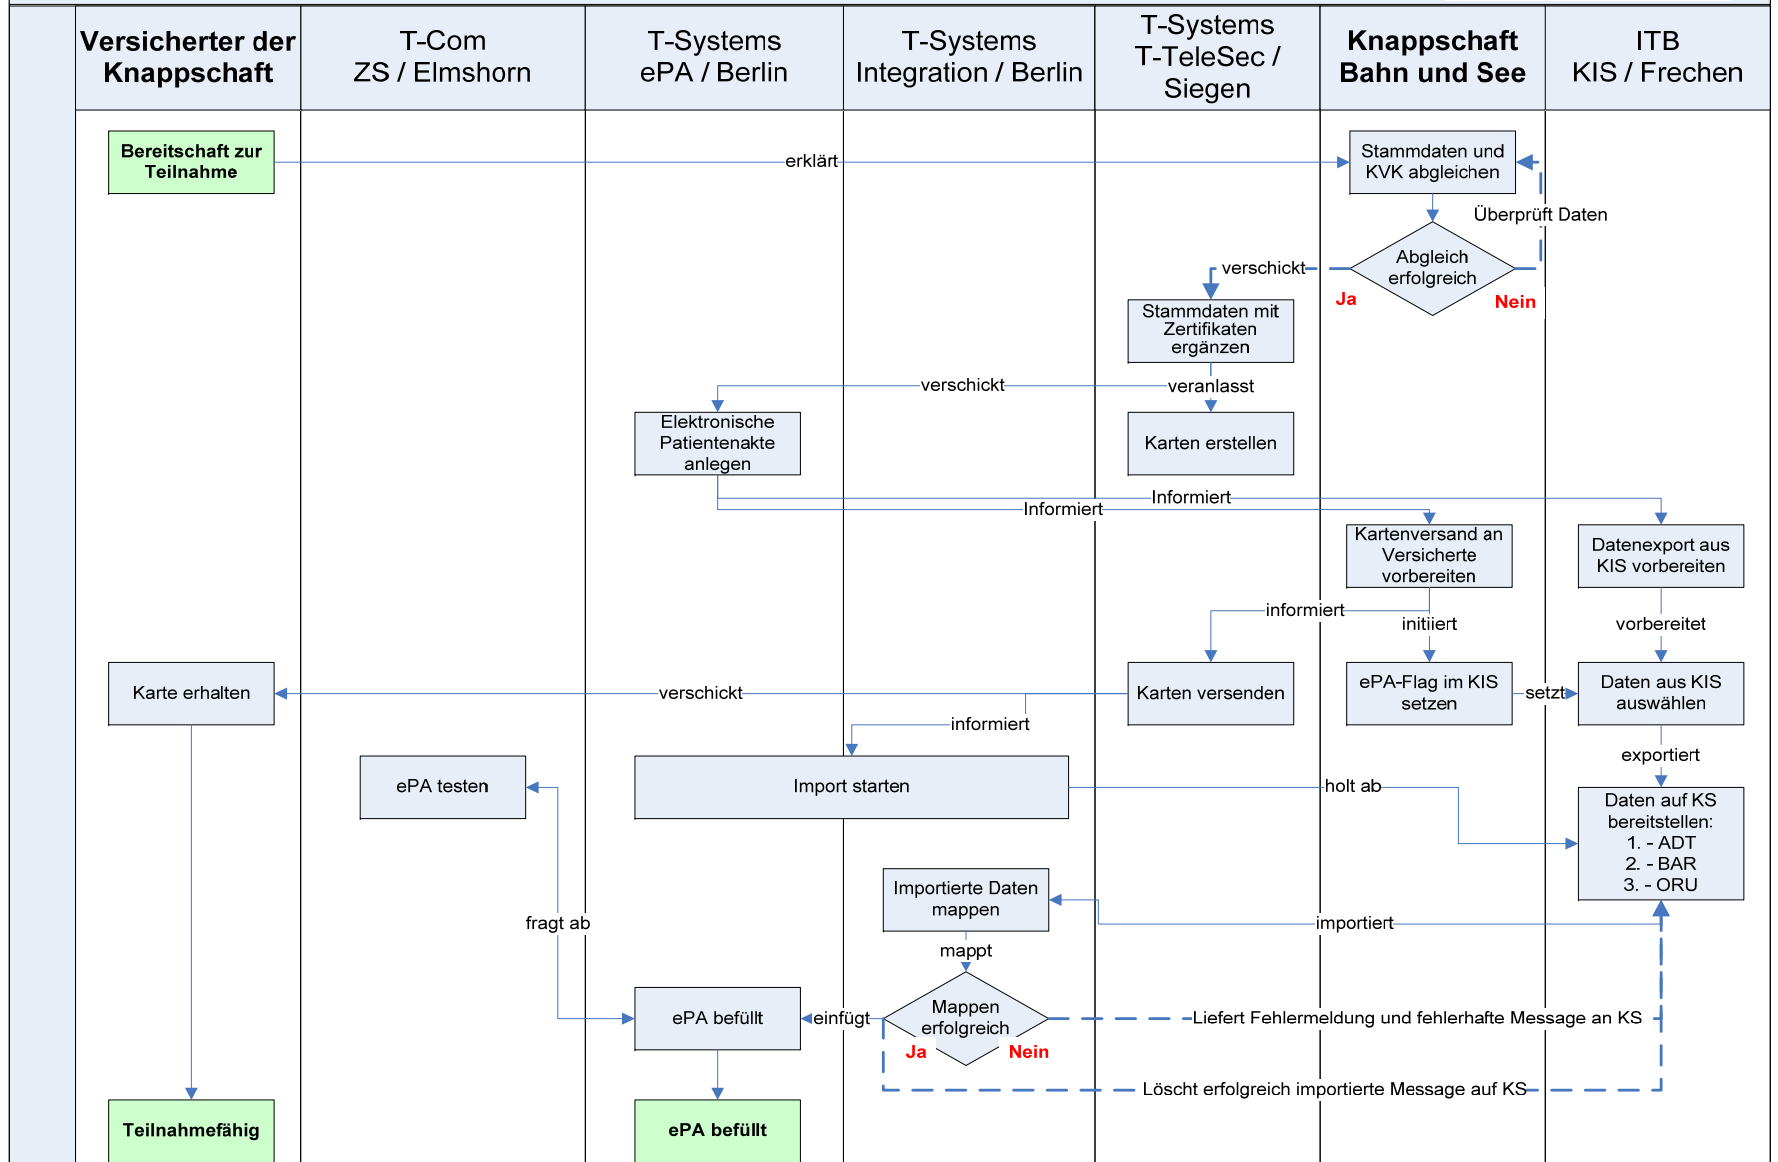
| Versicherter der Knappschaft | T-Com ZS / Elmshorn | T-Systems ePA / Berlin | T-Systems Integration / Berlin | T-Systems T-TeleSec / Siegen | Knappschaft Bahn und See | ITB KIS / Frechen |
|---|---|---|---|---|---|---|

Bereitschaft zur Teilnahme

erklärt

Stammdaten und KVK abgleichen

Überprüft Daten

Abgleich erfolgreich

Ja

Nein

verschickt

Stammdaten mit Zertifikaten ergänzen

verschickt

veranlasst

Elektronische Patientenakte anlegen

Karten erstellen

Informiert

Informiert

Kartenversand an Versicherte vorbereiten

Datenexport aus KIS vorbereiten

informiert

initiiert

vorbereitet

Karte erhalten

verschickt

Karten versenden

ePA-Flag im KIS setzen

setzt

Daten aus KIS auswählen

informiert

exportiert

ePA testen

Import starten

holt ab

Daten auf KS bereitstellen:
1. - ADT
2. - BAR
3. - ORU

Importierte Daten mappen

fragt ab

importiert

mappt

ePA befüllt

einfügt

Mappen erfolgreich

Ja

Nein

Liefert Fehlermeldung und fehlerhafte Message an KS

Löscht erfolgreich importierte Message auf KS

Teilnahmefähig

ePA befüllt